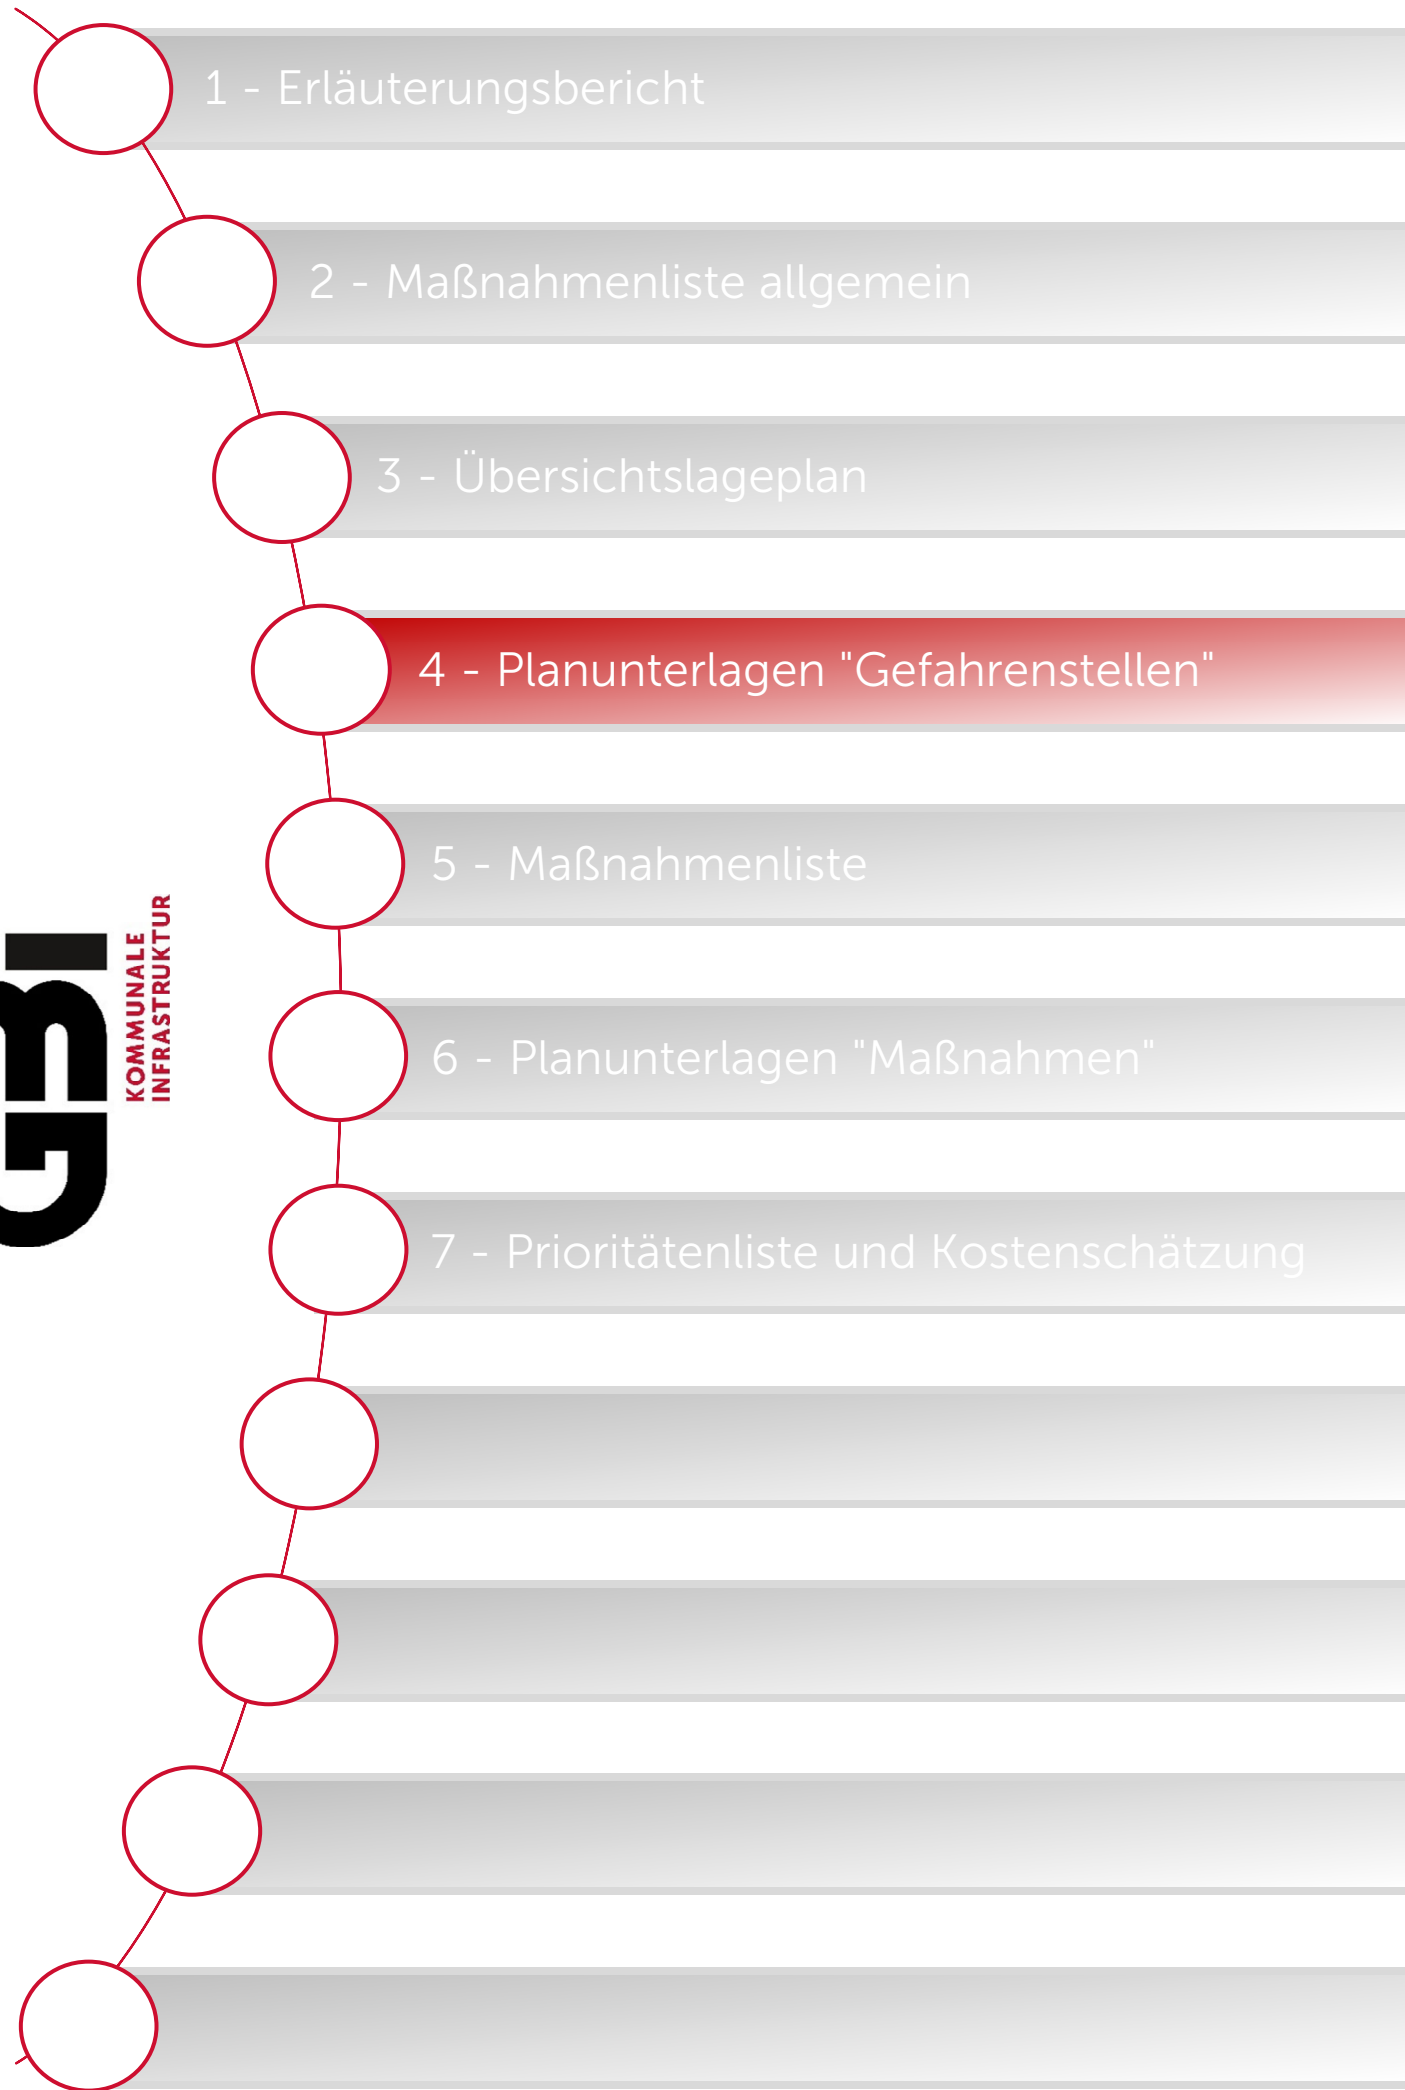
1 - Erläuterungsbericht

2 - Maßnahmenliste allgemein

3 - Übersichtslageplan

4 - Planunterlagen "Gefahrenstellen"

5 - Maßnahmenliste

6 - Planunterlagen "Maßnahmen"

7 - Prioritätenliste und Kostenschätzung

GBI KOMMUNALE INFRASTRUKTUR